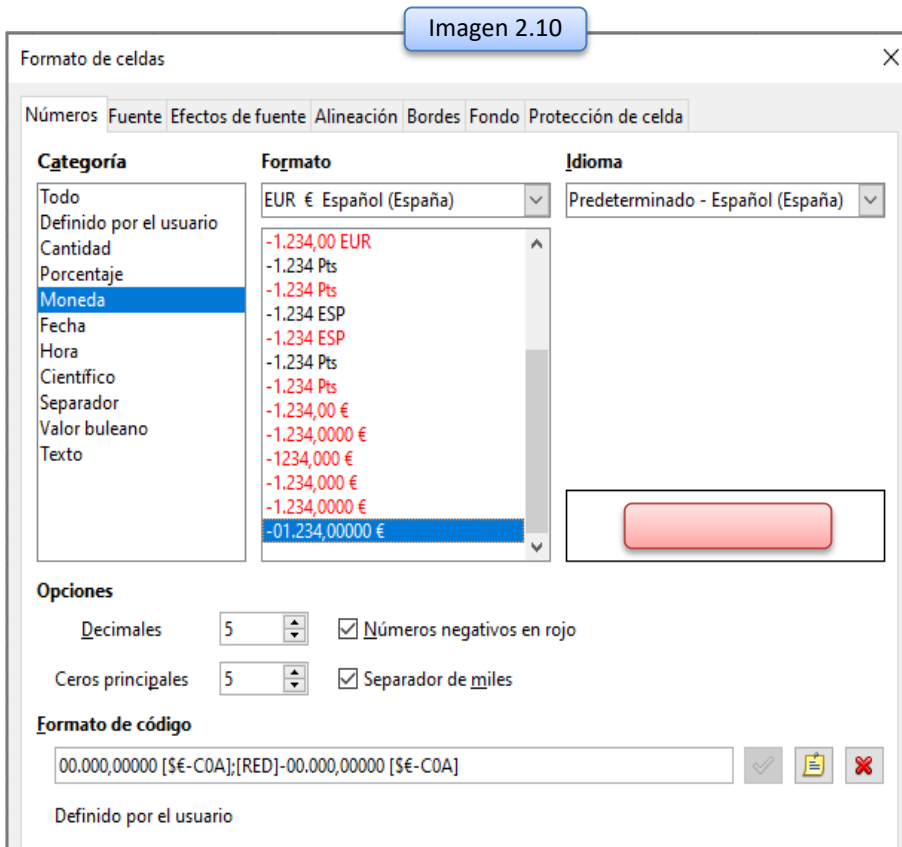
Imagen 2.10

Formato de celdas

×

Números Fuente Efectos de fuente Alineación Bordes Fondo Protección de celda

Categoría

Todo
Definido por el usuario
Cantidad
Porcentaje
Moneda
Fecha
Hora
Científico
Separador
Valor buleano
Texto

Formato

EUR € Español (España)

-1.234,00 EUR
-1.234 Pts
-1.234 Pts
-1.234 ESP
-1.234 ESP
-1.234 Pts
-1.234 Pts
-1.234,00 €
-1.234,0000 €
-1234,000 €
-1.234,000 €
-1.234,0000 €
-01.234,00000 €

Idioma

Predeterminado - Español (España)

Opciones

Decimales 5

Números negativos en rojo

Ceros principales 5

Separador de miles

Formato de código

00.000,00000 [$€-C0A];[RED]-00.000,00000 [$€-C0A]

Definido por el usuario